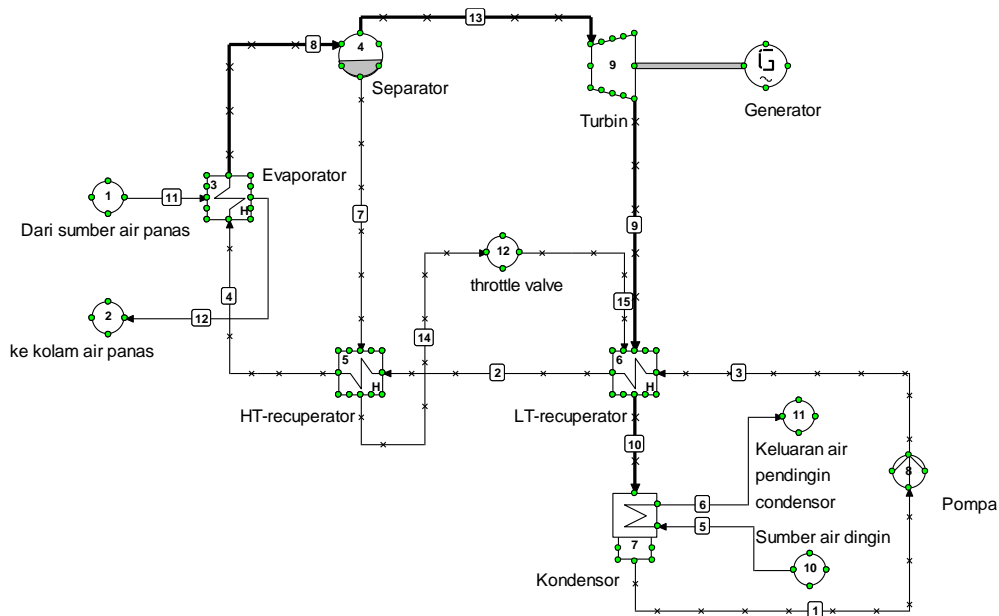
8
4
Separator
13
9
Turbin
Generator
1
Dari sumber air panas
11
3
H
Evaporator
7
9
12
throttle valve
15
2
ke kolam air panas
12
4
14
5
H
HT-recuperator
2
6
H
LT-recuperator
3
11
Keluaran air pendingin condensor
10
8
Pompa
6
5
Sumber air dingin
7
Kondensor
10
1